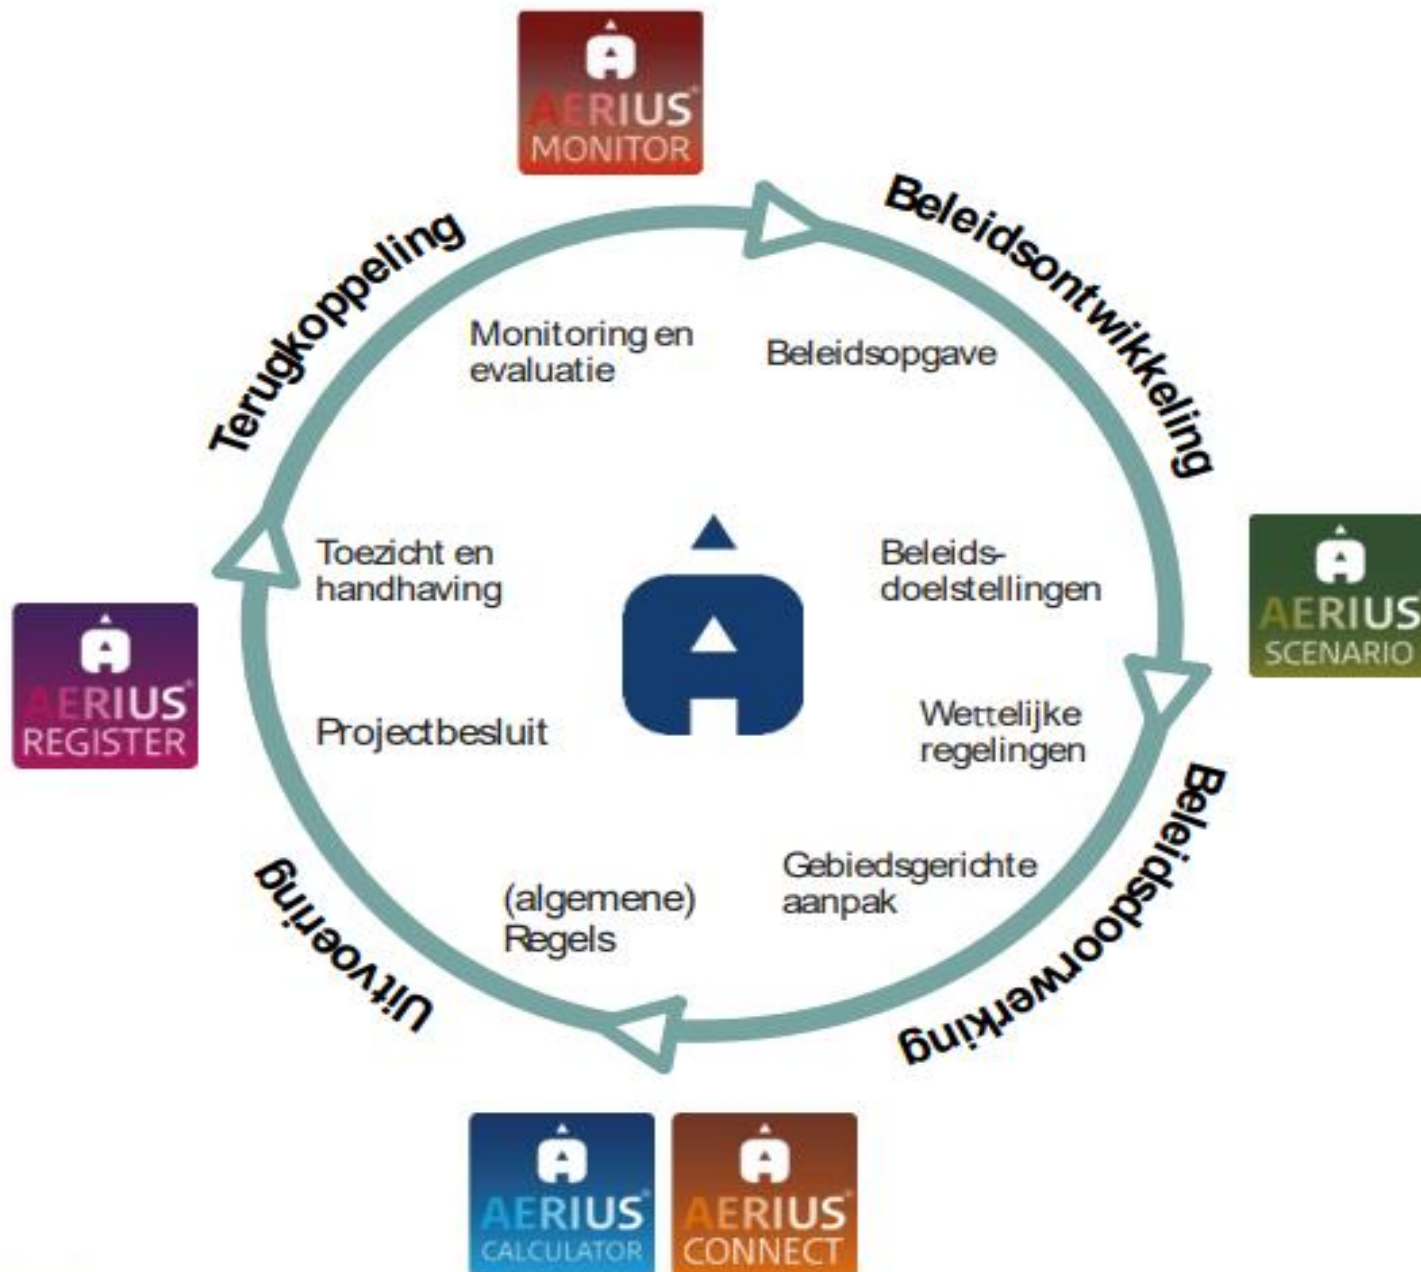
AERIUS MONITOR

Beleidsontwikkeling

Terugkoppeling

Monitoring en evaluatie

Beleidsopgave

Toezicht en handhaving

Beleidsdoelstellingen

AERIUS SCENARIO

AERIUS REGISTER

Projectbesluit

Wettelijke regelingen

Beleidsdoorwerking

Gebiedsgerichte aanpak

(algemene) Regels

Uitvoering

AERIUS CALCULATOR

AERIUS CONNECT